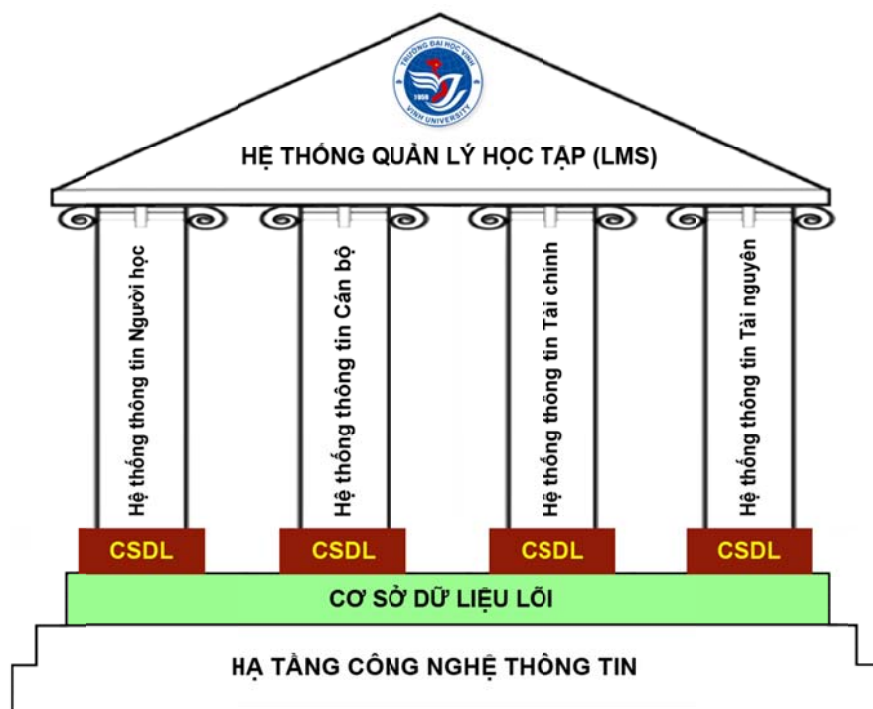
TRƯỜNG ĐẠI HỌC VINH
1959
VINH UNIVERSITY

HỆ THỐNG QUẢN LÝ HỌC TẬP (LMS)

Hệ thống thông tin Người học

Hệ thống thông tin Cán bộ

Hệ thống thông tin Tài chính

Hệ thống thông tin Tài nguyên

CSDL

CSDL

CSDL

CSDL

CƠ SỞ DỮ LIỆU LÕI

HẠ TẦNG CÔNG NGHỆ THÔNG TIN